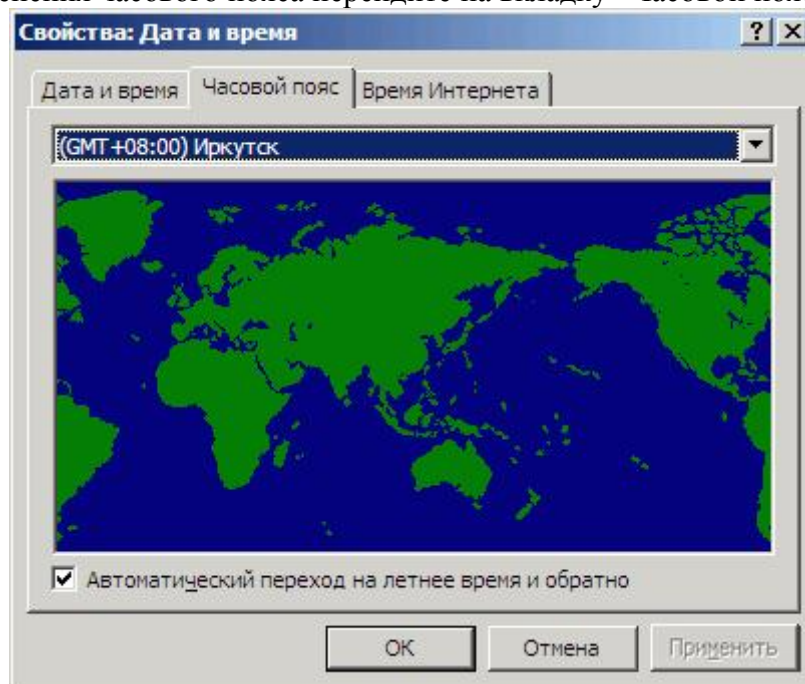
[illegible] часового пояса перейдите на вкладку "Часовой пояс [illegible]

Свойства: Дата и время

?

×

Дата и время

Часовой пояс

Время Интернета

(GMT+08:00) Иркутск

Автоматический переход на летнее время и обратно

OK

Отмена

Применить